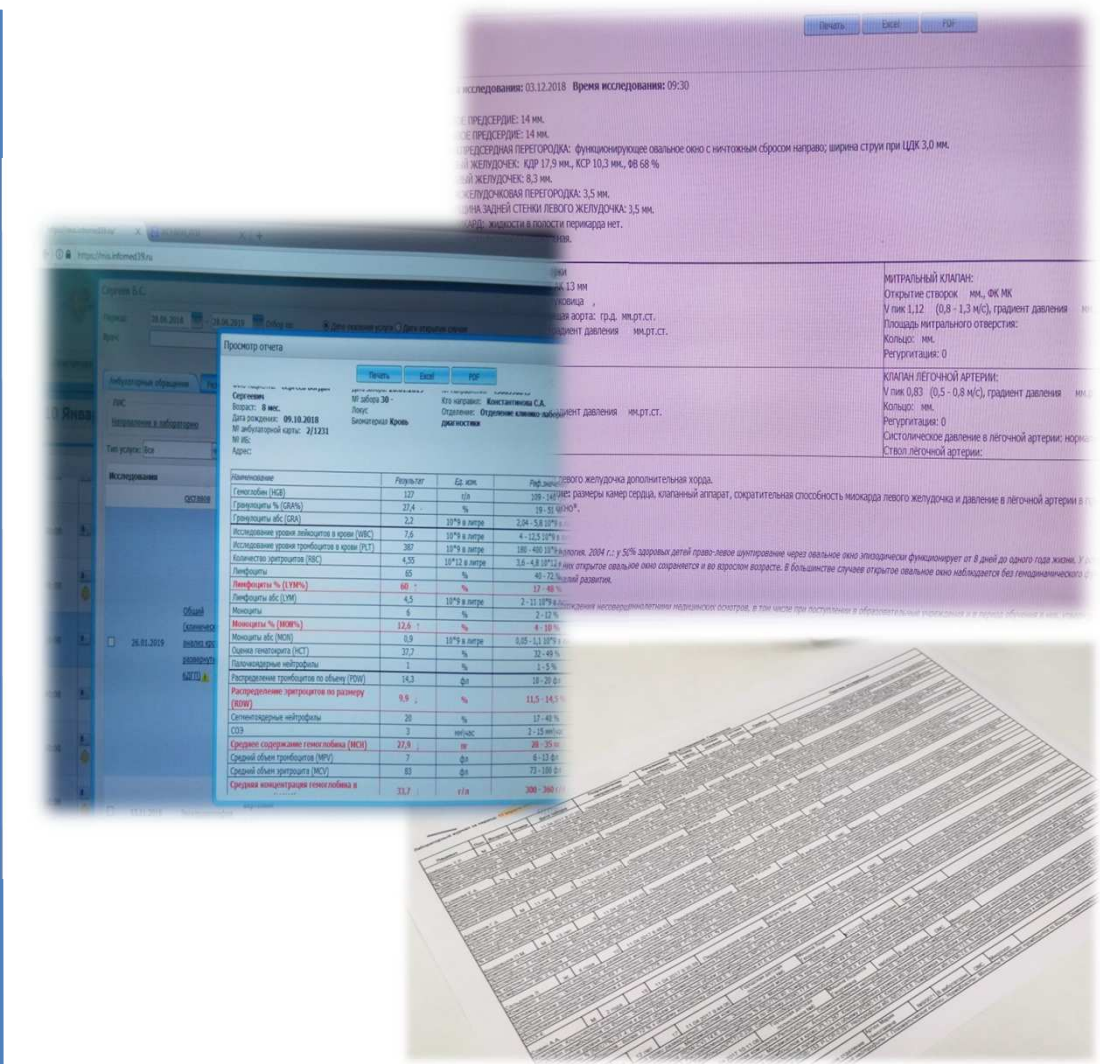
Печать Excel PDF

исследования: 03.12.2018 Время исследования: 09:30

ПРЕДСЕРДИЕ: 14 мм.
ПРЕДСЕРДИЕ: 14 мм.
ПРЕДСЕРДНАЯ ПЕРЕГОРОДКА: функционирующее овальное окно с ничтожным сбросом направо; ширина струи при ЦДК 3,0 мм.
ЖЕЛУДОЧЕК: КДР 17,9 мм., КСР 10,3 мм., ФВ 68 %
ЖЕЛУДОЧЕК: 8,3 мм.
ЖЕЛУДОЧКОВАЯ ПЕРЕГОРОДКА: 3,5 мм.
ЗАДНЕЙ СТЕНКИ ЛЕВОГО ЖЕЛУДОЧКА: 3,5 мм.
жидкости в полости перикарда нет.

13 мм
ковица ,
аорта: гр.д. мм.рт.ст.
градиент давления мм.рт.ст.

МИТРАЛЬНЫЙ КЛАПАН:
Открытие створок мм., ФК МК
V пик 1,12 (0,8 - 1,3 м/с), градиент давления
Площадь митрального отверстия:
Кольцо: мм.
Регургитация: 0

градиент давления мм.рт.ст.

КЛАПАН ЛЁГОЧНОЙ АРТЕРИИ:
V пик 0,83 (0,5 - 0,8 м/с), градиент давления
Кольцо: мм.
Регургитация: 0
Систолическое давление в лёгочной артерии: норма
Ствол лёгочной артерии:

левого желудочка дополнительная хорда.
размеры камер сердца, клапанный аппарат, сократительная способность миокарда левого желудочка и давление в лёгочной артерии в

2004 г.: у 50% здоровых детей право-левое шунтирование через овальное окно эпизодически функционирует от 8 дней до одного года жизни. открытое овальное окно сохраняется и во взрослом возрасте. В большинстве случаев открытое овальное окно наблюдается без гемодинамического развития.

https://mis.infomed19.ru
Период: 28.06.2018 — 28.06.2019
Врач:
Амбулаторные обращения
ЛИС
Направление в лабораторию
10 Янва
Тип услуги: Все
Исследования
суставов
Общий (клинический) анализ крови развернутый
26.01.2019

Просмотр отчета
Печать Excel PDF
Сергеевич
Возраст: 8 мес.
Дата рождения: 09.10.2018
№ амбулаторной карты: 2/1231
№ ИБ:
Адрес:
№ забора 30 -
Локус:
Биоматериал Кровь
Кто направил: Константинова С.А.
Отделение: Отделение клинико-лабораторной диагностики

| Наименование | Результат | Ед. изм. | Реф.значения |
|---|---|---|---|
| Гемоглобин (HGB) | 127 | г/л | 109 - 14 |
| Гранулоциты % (GRA%) | 27,4 | % | 19 - 51 |
| Гранулоциты абс (GRA) | 2,2 | 10^9 в литре | 2,04 - 5,8 |
| Исследование уровня лейкоцитов в крови (WBC) | 7,6 | 10^9 в литре | 4 - 12,5 |
| Исследование уровня тромбоцитов в крови (PLT) | 387 | 10^9 в литре | 180 - 400 |
| Количество эритроцитов (RBC) | 4,55 | 10^12 в литре | 3,6 - 4,8 |
| Лимфоциты | 65 | % | 40 - 72 |
| Лимфоциты % (LYM%) | 60 | % | 17 - 48 |
| Лимфоциты абс (LYM) | 4,5 | 10^9 в литре | 2 - 11 |
| Моноциты | 6 | % | 2 - 12 |
| Моноциты % (MON%) | 12,6 | % | 4 - 10 |
| Моноциты абс (MON) | 0,9 | 10^9 в литре | 0,05 - 1,1 |
| Оценка гематокрита (HCT) | 37,7 | % | 32 - 49 |
| Палочкоядерные нейтрофилы | 1 | % | 1 - 5 % |
| Распределение тромбоцитов по объему (PDW) | 14,3 | фл | 10 - 20 |
| Распределение эритроцитов по размеру (RDW) | 9,9 | % | 11,5 - 14,5 |
| Сегментоядерные нейтрофилы | 20 | % | 17 - 40 |
| СОЭ | 3 | мм/час | 2 - 15 |
| Среднее содержание гемоглобина (MCH) | 27,9 | пг | 28 - 35 |
| Средний объем тромбоцитов (MPV) | 7 | фл | 6 - 13 |
| Средний объем эритроцита (MCV) | 83 | фл | 73 - 100 |
| Средняя концентрация гемоглобина в | 33,7 | г/л | 300 - 360 |